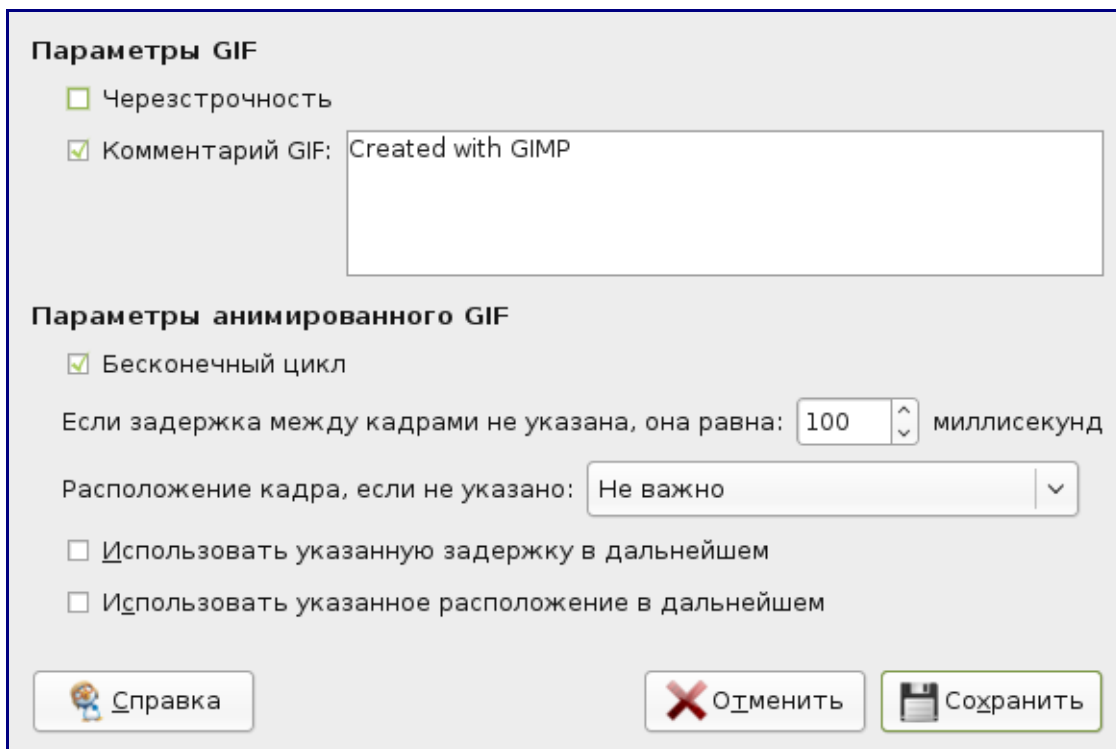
Параметры GIF

Черезстрочность

Комментарий GIF: Created with GIMP

Параметры анимированного GIF

Бесконечный цикл

Если задержка между кадрами не указана, она равна: 100 миллисекунд

Расположение кадра, если не указано: Не важно

Использовать указанную задержку в дальнейшем

Использовать указанное расположение в дальнейшем

Справка

Отменить

Сохранить